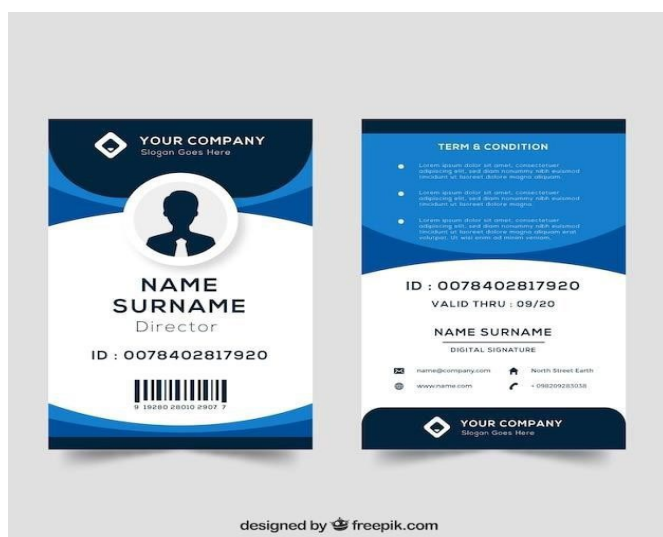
YOUR COMPANY
Slogan Goes Here

NAME
SURNAME
Director

ID : 0078402817920

9 19280 28010 2907 7

TERM & CONDITION

Lorem ipsum dolor sit amet, consectetuer adipiscing elit, sed diam nonummy nibh euismod tincidunt ut laoreet dolore magna aliquam.

Lorem ipsum dolor sit amet, consectetuer adipiscing elit, sed diam nonummy nibh euismod tincidunt ut laoreet dolore magna.

Lorem ipsum dolor sit amet, consectetuer adipiscing elit, sed diam nonummy nibh euismod tincidunt ut laoreet dolore magna aliquam erat volutpat. Ut wisi enim ad minim veniam.

ID : 0078402817920
VALID THRU : 09/20

NAME SURNAME
DIGITAL SIGNATURE

name@company.com
North Street Earth
www.name.com
+ 098209263038

YOUR COMPANY
Slogan Goes Here

designed by freepik.com